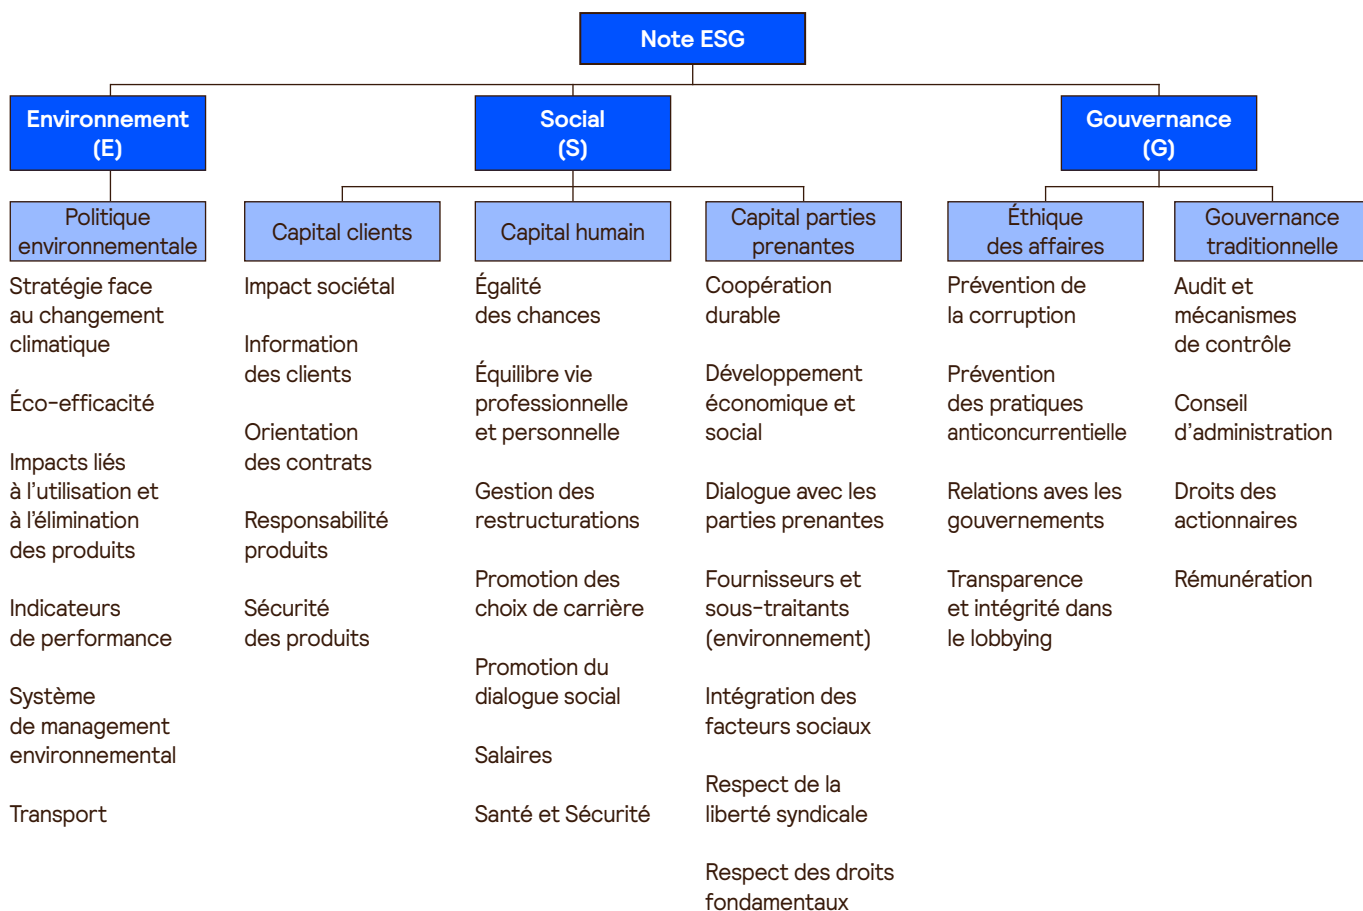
Note ESG

Environnement (E)

Social (S)

Gouvernance (G)

Politique environnementale

Stratégie face au changement climatique

Éco-efficacité

Impacts liés à l'utilisation et à l'élimination des produits

Indicateurs de performance

Système de management environnemental

Transport

Capital clients

Impact sociétal

Information des clients

Orientation des contrats

Responsabilité produits

Sécurité des produits

Capital humain

Égalité des chances

Équilibre vie professionnelle et personnelle

Gestion des restructurations

Promotion des choix de carrière

Promotion du dialogue social

Salaires

Santé et Sécurité

Capital parties prenantes

Coopération durable

Développement économique et social

Dialogue avec les parties prenantes

Fournisseurs et sous-traitants (environnement)

Intégration des facteurs sociaux

Respect de la liberté syndicale

Respect des droits fondamentaux

Éthique des affaires

Prévention de la corruption

Prévention des pratiques anticoncurrentielle

Relations aves les gouvernements

Transparence et intégrité dans le lobbying

Gouvernance traditionnelle

Audit et mécanismes de contrôle

Conseil d'administration

Droits des actionnaires

Rémunération